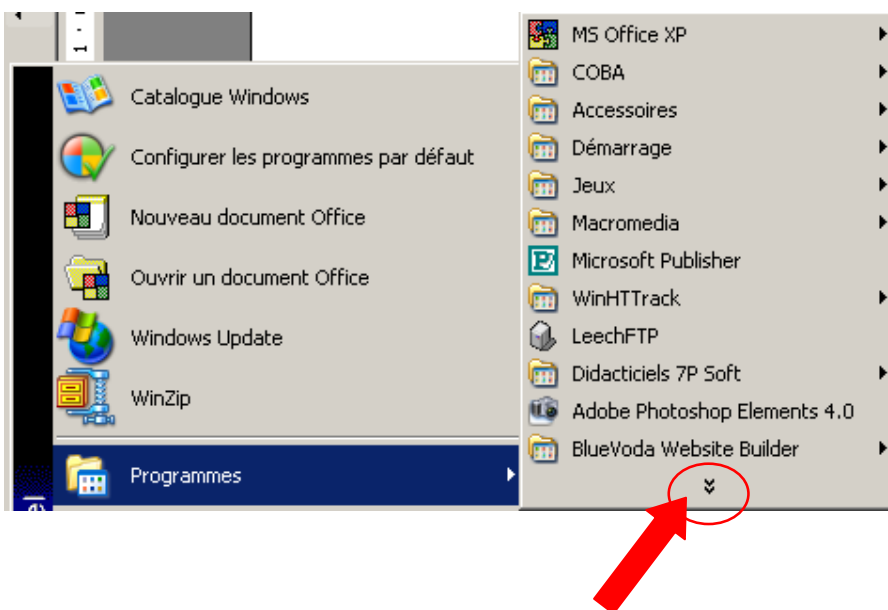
Catalogue Windows
Configurer les programmes par défaut
Nouveau document Office
Ouvrir un document Office
Windows Update
WinZip
Programmes

MS Office XP
COBA
Accessoires
Démarrage
Jeux
Macromedia
Microsoft Publisher
WinHTTrack
LeechFTP
Didacticiels 7P Soft
Adobe Photoshop Elements 4.0
BlueVoda Website Builder